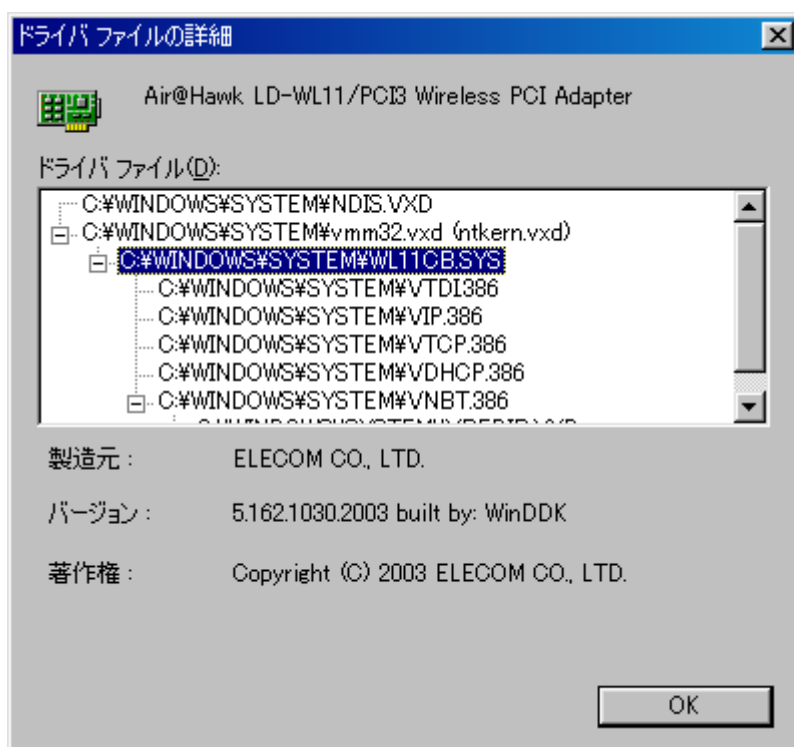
ドライバ ファイルの詳細

Air@Hawk LD-WL11/PCI3 Wireless PCI Adapter

ドライバ ファイル(D):

C:¥WINDOWS¥SYSTEM¥NDIS.VXD
C:¥WINDOWS¥SYSTEM¥vmm32.vxd (ntkern.vxd)
C:¥WINDOWS¥SYSTEM¥WL11CB.SYS
C:¥WINDOWS¥SYSTEM¥VTDI.386
C:¥WINDOWS¥SYSTEM¥VIP.386
C:¥WINDOWS¥SYSTEM¥VTCP.386
C:¥WINDOWS¥SYSTEM¥VDHCP.386
C:¥WINDOWS¥SYSTEM¥VNBT.386
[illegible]

製造元:　ELECOM CO., LTD.

バージョン:　5.162.1030.2003 built by: WinDDK

著作権:　Copyright (C) 2003 ELECOM CO., LTD.

OK